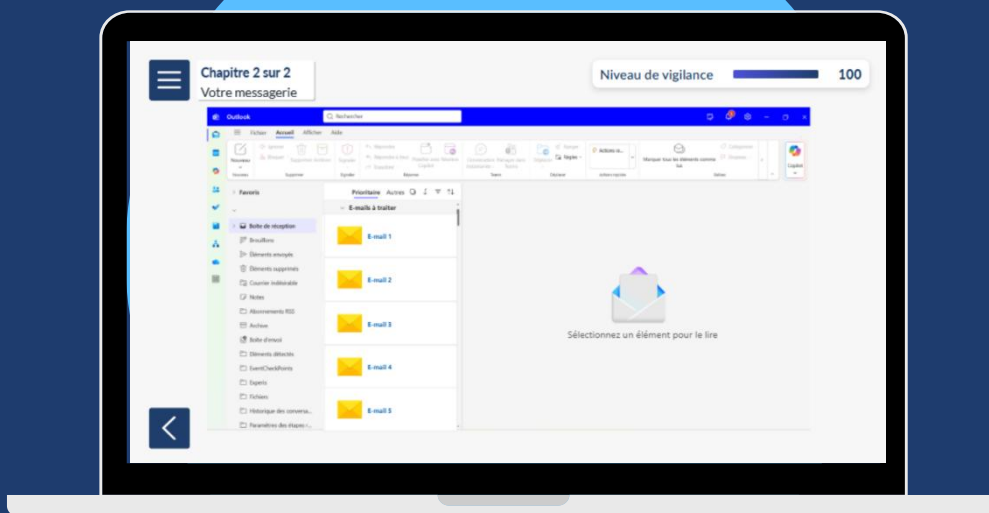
Chapitre 2 sur 2
Votre messagerie

Niveau de vigilance 100

Outlook
Rechercher

Fichier Accueil Afficher Aide

Nouveau
Nouveau
Supprimer
Signaler
Répondre
Répondre à tous
Transférer
Réponse
Teams
Déplacer
Ranger
Tagués
Actions ra...
Actions rapides
Marquer tous les éléments comme lus
Balises
Copilot

Favoris

Boîte de réception
Brouillons
Éléments envoyés
Éléments supprimés
Courrier indésirable
Notes
Abonnements RSS
Archive
Boîte d'envoi
Éléments détectés
EventCheckPoints
Experts
Fichiers
Historique des convers...
Paramètres des étapes r...

Prioritaire Autres

E-mails à traiter

E-mail 1
E-mail 2
E-mail 3
E-mail 4
E-mail 5

Sélectionnez un élément pour le lire